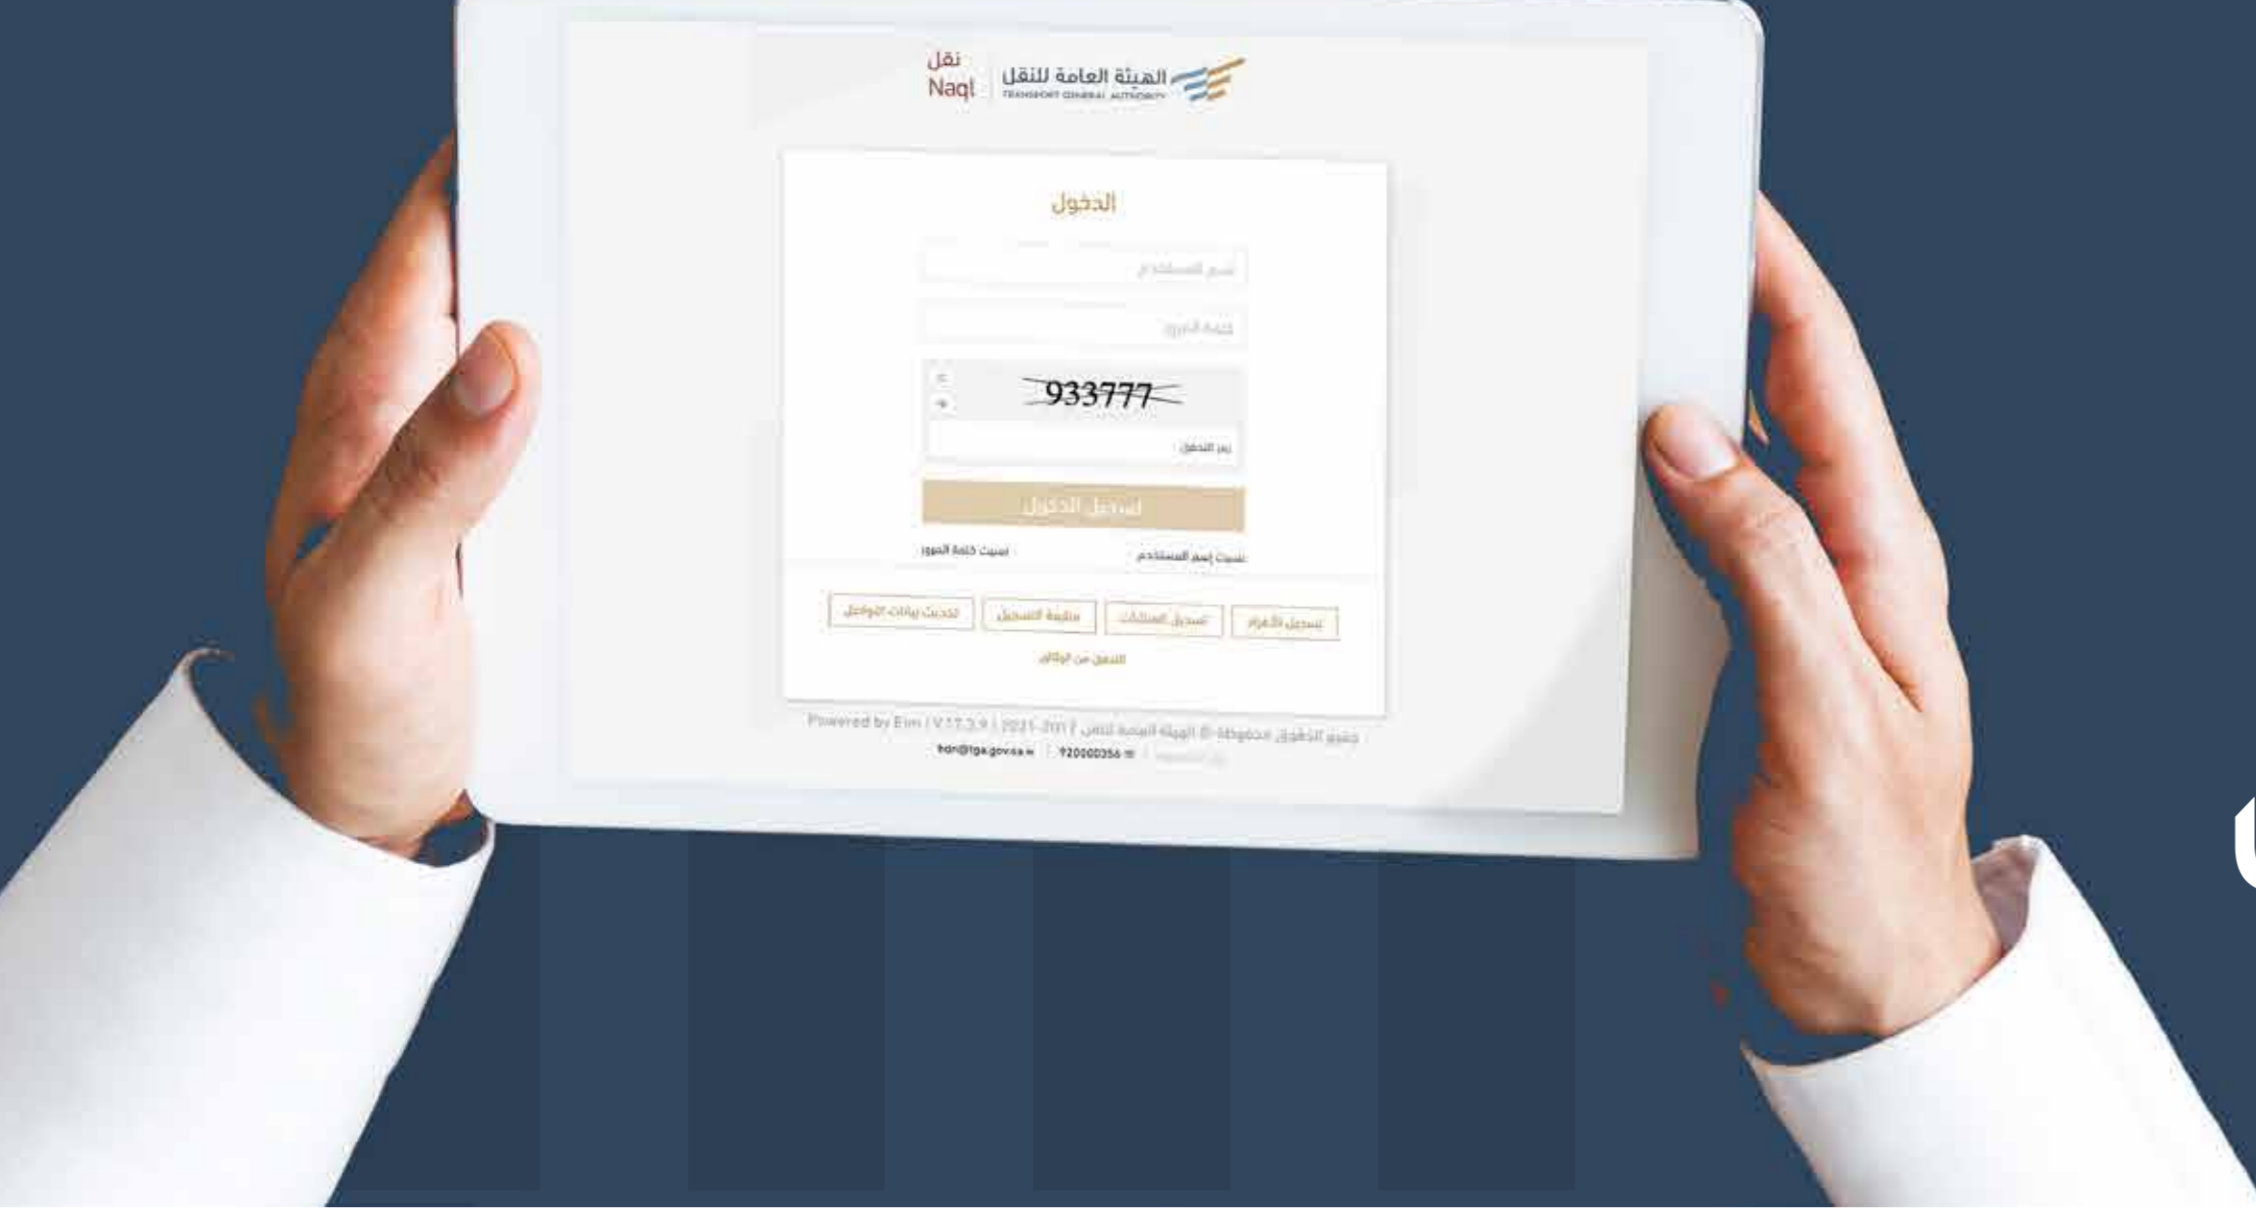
نقل
Naql
الهيئة العامة للنقل
TRANSPORT GENERAL AUTHORITY

الدخول

اسم المستخدم

كلمة المرور

933777

رمز التحقق

تسجيل الدخول

نسيت إسم المستخدم
نسيت كلمة المرور

تسجيل الأفراد
تسجيل المنشآت
متابعة التسجيل
تحديث بيانات التواصل

التحقق من الوثائق

Powered by Elm | V.17.3.9 | 2021-2017 © جميع الحقوق محفوظة الهيئة العامة للنقل

hdr@tga.gov.sa
920000356
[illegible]